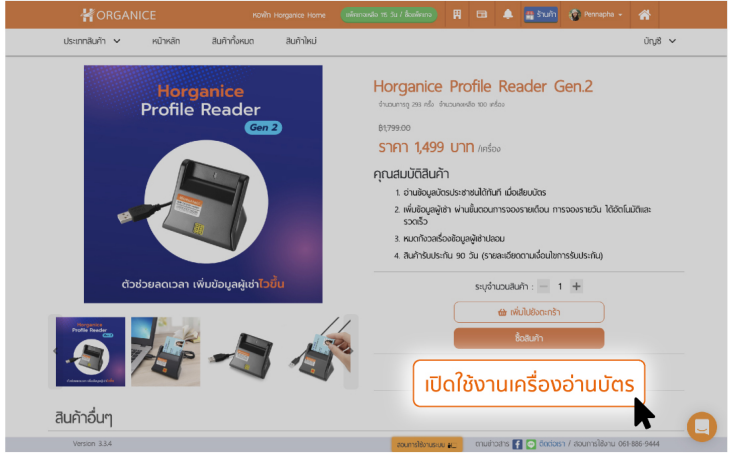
ORGANICE

หอพัก Horganice Home

เหลือเวลาเหลือ 16 วัน / ต่ออายุเลย

ร้านค้า

Pennapha

ประเภทสินค้า

หน้าหลัก

สินค้าทั้งหมด

สินค้าใหม่

บัญชี

Horganice Profile Reader Gen 2

ตัวช่วยลดเวลา เพิ่มข้อมูลผู้เช่าไวขึ้น

Horganice Profile Reader Gen.2

จำนวนการดู 293 ครั้ง จำนวนคงเหลือ 100 เครื่อง

฿1,799.00

ราคา 1,499 บาท /เครื่อง

คุณสมบัติสินค้า

1. อ่านข้อมูลบัตรประชาชนได้ทันที เมื่อเสียบบัตร

2. เพิ่มข้อมูลผู้เช่า ผ่านขั้นตอนการจองรายเดือน การจองรายวัน ได้อัตโนมัติและรวดเร็ว

3. หมดกังวลเรื่องข้อมูลผู้เช่าปลอม

4. สินค้ารับประกัน 90 วัน (รายละเอียดตามเงื่อนไขการรับประกัน)

ระบุจำนวนสินค้า : − 1 +

เพิ่มไปยังตะกร้า

ซื้อสินค้า

เปิดใช้งานเครื่องอ่านบัตร

สินค้าอื่นๆ

Version 3.3.4

สอนการใช้งานระบบ

ตามข่าวสาร

ติดต่อเรา / สอบถามการใช้งาน 061-886-9444